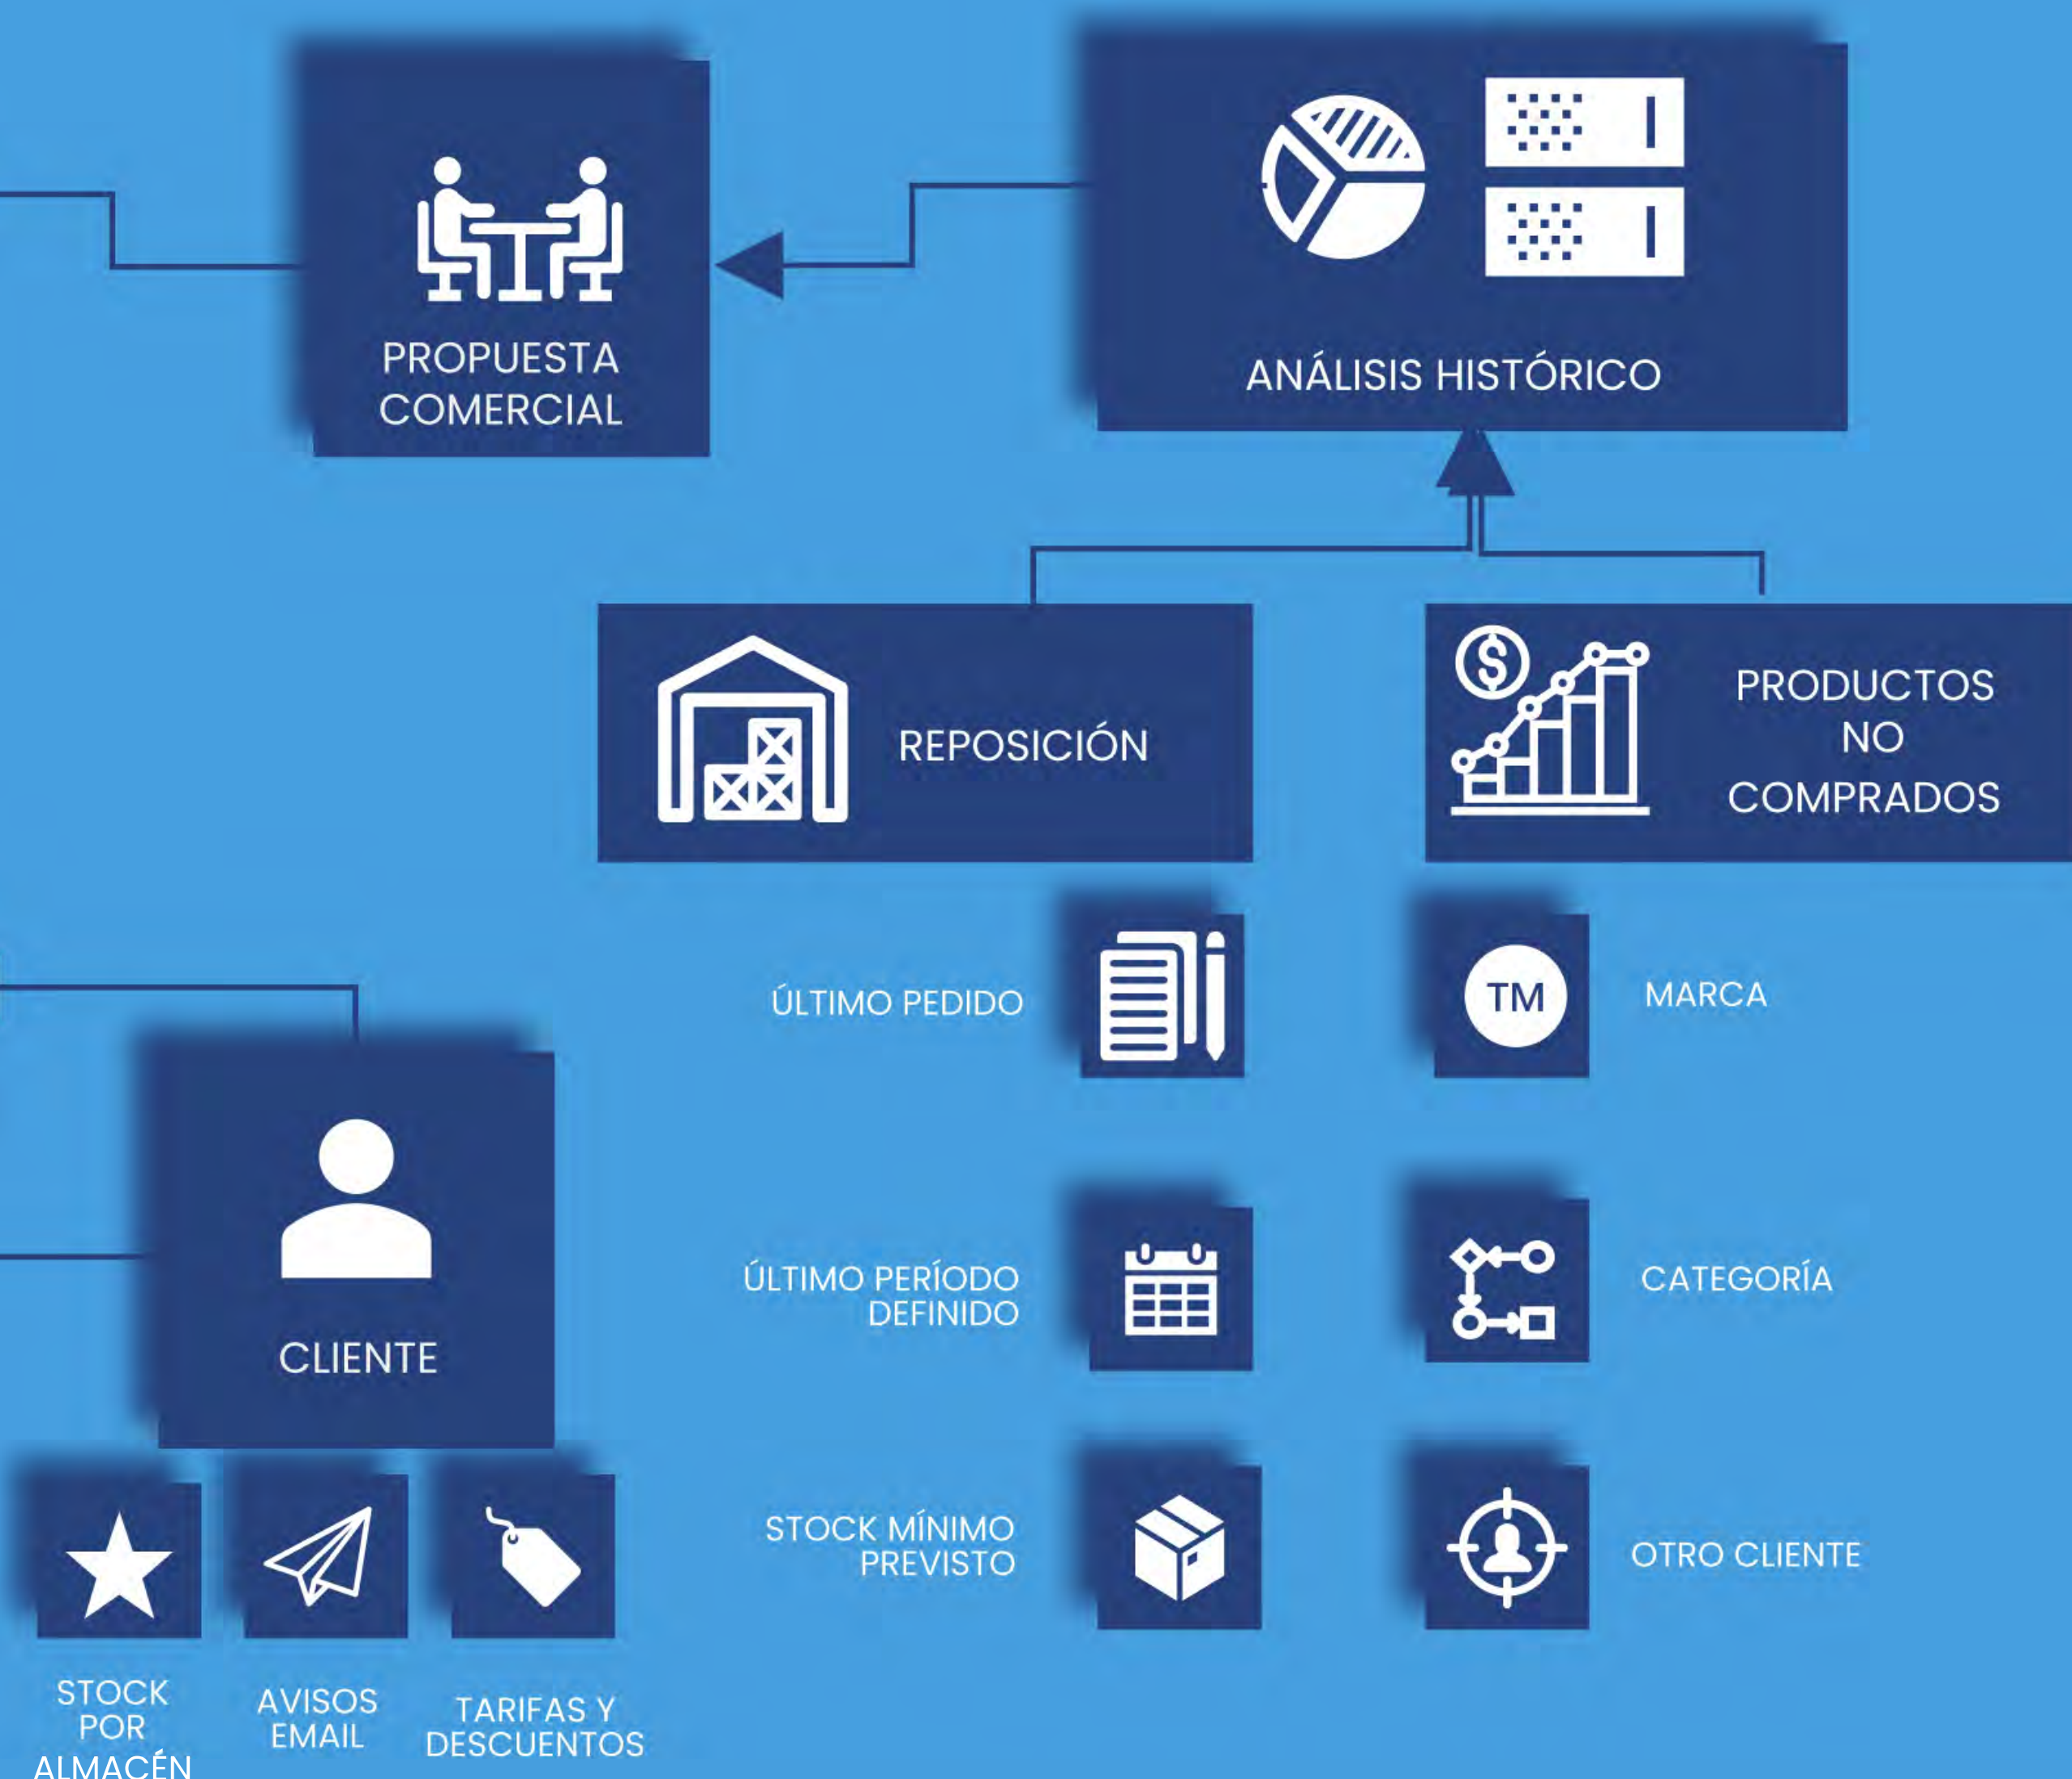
PROPUESTA COMERCIAL

ANÁLISIS HISTÓRICO

REPOSICIÓN

PRODUCTOS NO COMPRADOS

ÚLTIMO PEDIDO

TM

MARCA

ÚLTIMO PERÍODO DEFINIDO

CATEGORÍA

CLIENTE

STOCK MÍNIMO PREVISTO

OTRO CLIENTE

STOCK POR ALMACÉN

AVISOS EMAIL

TARIFAS Y DESCUENTOS